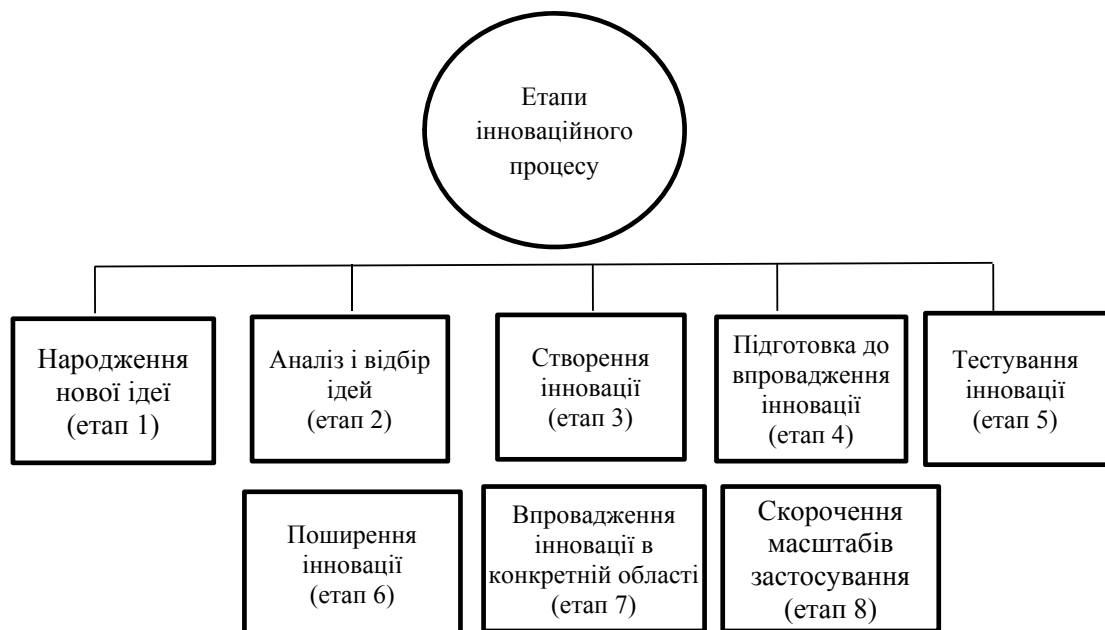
Етапи інноваційного процесу

Народження нової ідеї (етап 1)

Аналіз і відбір ідей (етап 2)

Створення інновації (етап 3)

Підготовка до впровадження інновації (етап 4)

Тестування інновації (етап 5)

Поширення інновації (етап 6)

Впровадження інновації в конкретній області (етап 7)

Скорочення масштабів застосування (етап 8)